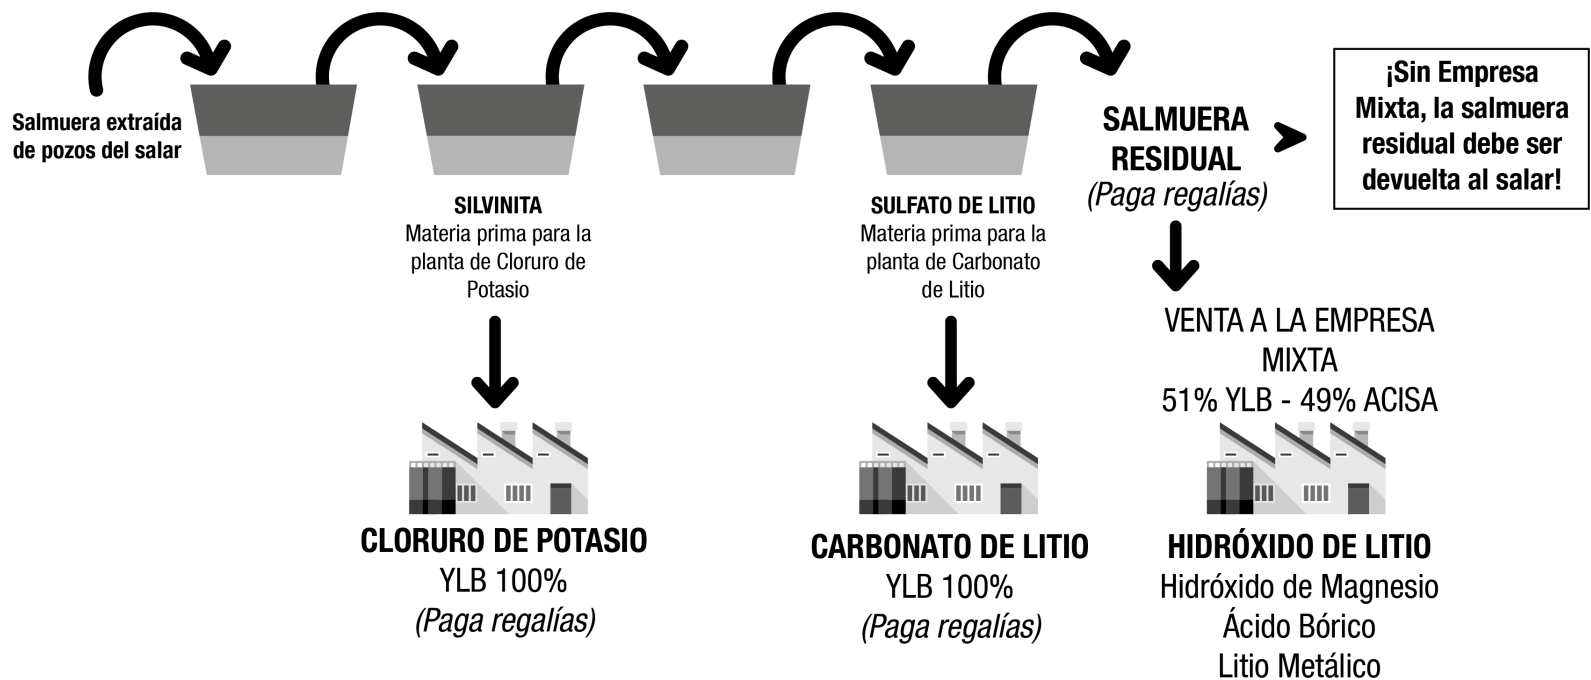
Salmuera extraída de pozos del salar

SILVINITA
Materia prima para la planta de Cloruro de Potasio

SULFATO DE LITIO
Materia prima para la planta de Carbonato de Litio

SALMUERA RESIDUAL
(Paga regalías)

¡Sin Empresa Mixta, la salmuera residual debe ser devuelta al salar!

VENTA A LA EMPRESA MIXTA
51% YLB - 49% ACISA

CLORURO DE POTASIO
YLB 100%
(Paga regalías)

CARBONATO DE LITIO
YLB 100%
(Paga regalías)

HIDRÓXIDO DE LITIO
Hidróxido de Magnesio
Ácido Bórico
Litio Metálico